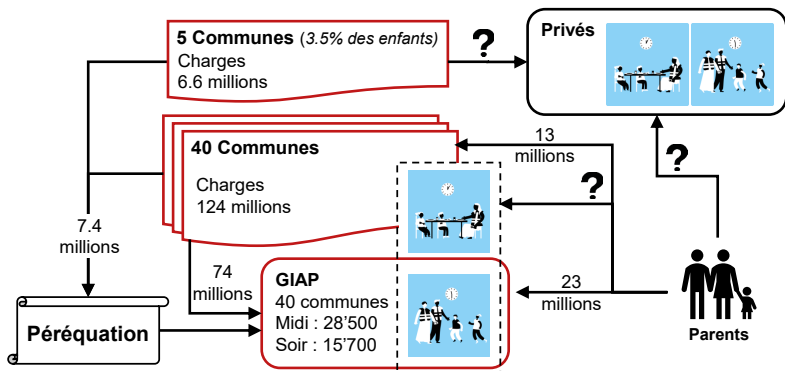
5 Communes (*3.5% des enfants*)
Charges
6.6 millions

?

Privés

40 Communes
Charges
124 millions

13 millions

?

?

7.4 millions

74 millions

GIAP
40 communes
Midi : 28'500
Soir : 15'700

23 millions

Péréquation

Parents